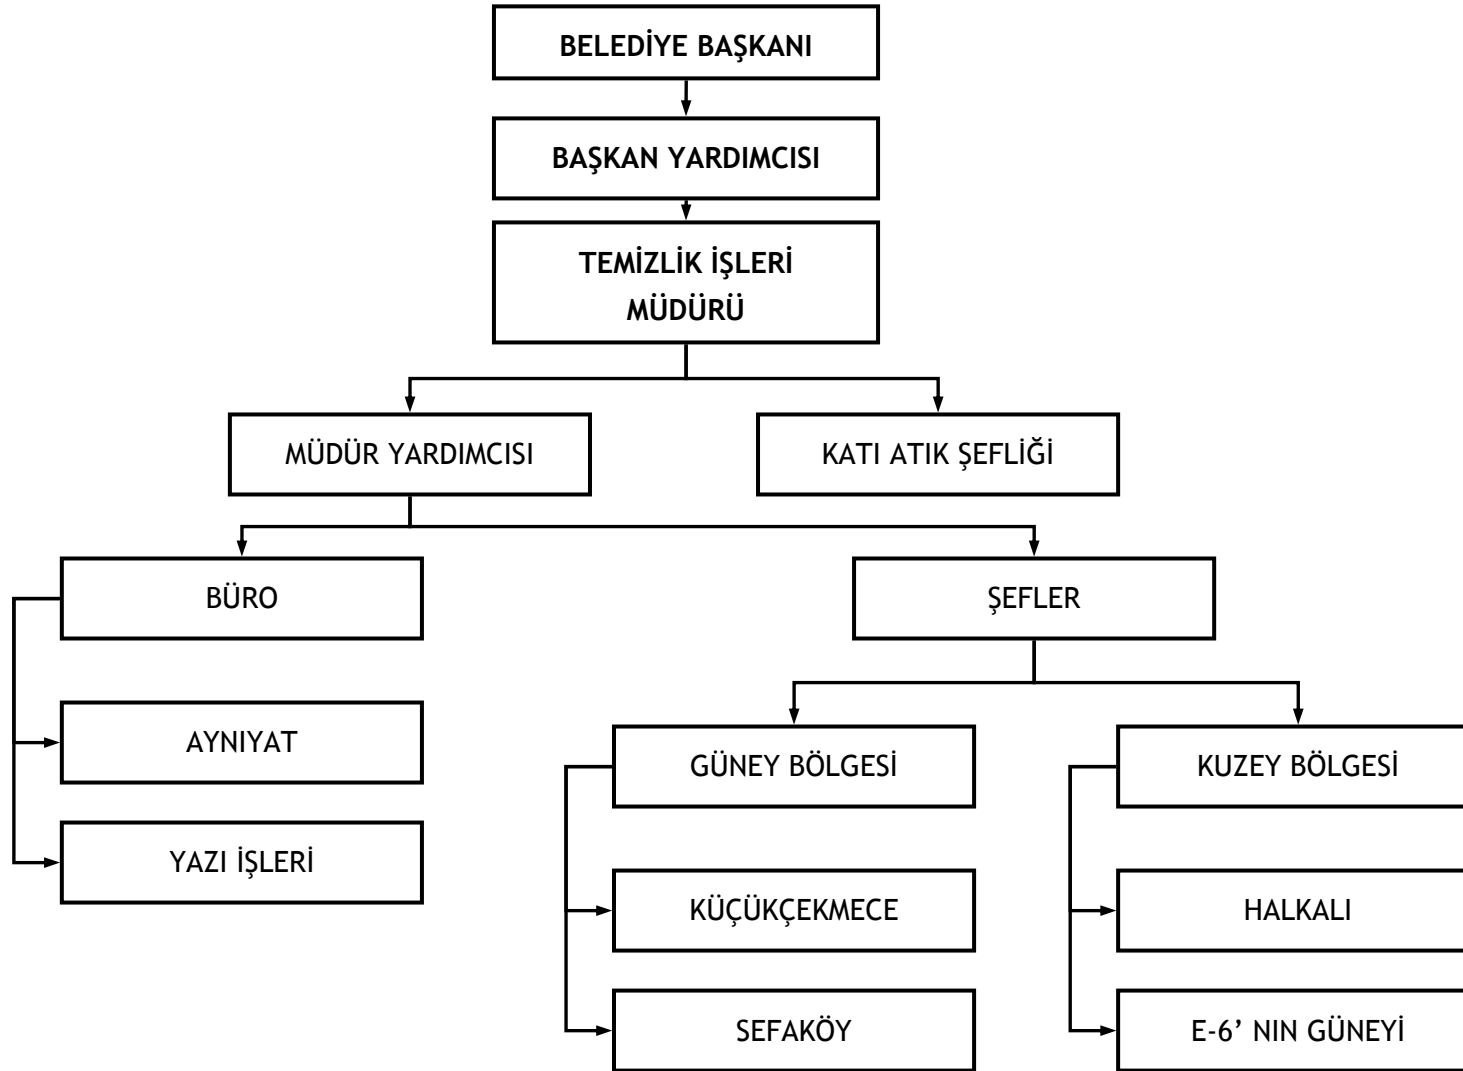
BELEDİYE BAŞKANI

BAŞKAN YARDIMCISI

TEMİZLİK İŞLERİ MÜDÜRÜ

MÜDÜR YARDIMCISI

KATI ATIK ŞEFLİĞİ

BÜRO

ŞEFLER

AYNIYAT

YAZI İŞLERİ

GÜNEY BÖLGESİ

KÜÇÜKÇEKMECE

SEFAKÖY

KUZEY BÖLGESİ

HALKALI

E-6' NIN GÜNEYİ